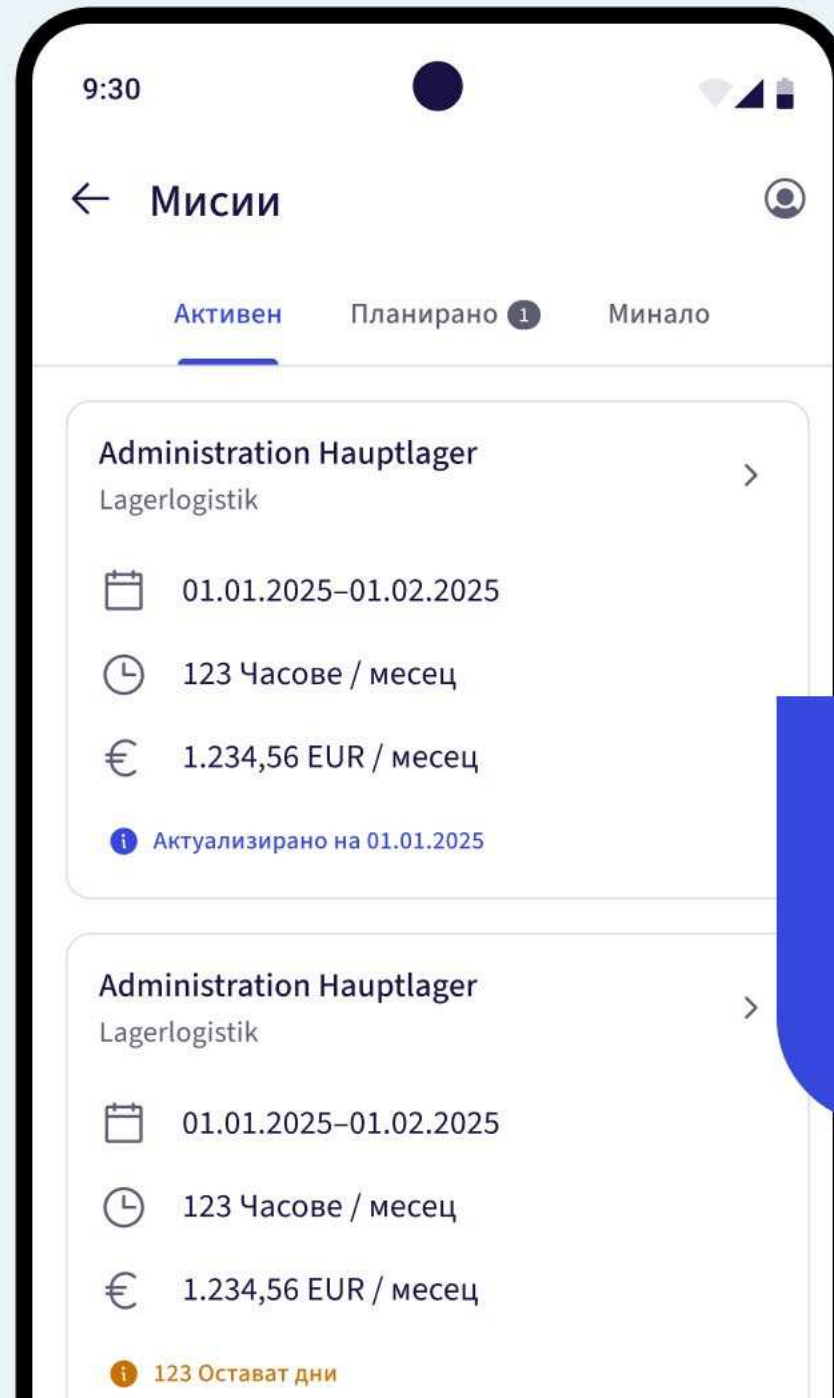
9:30

← Мисии

Активен Планирано 1 Минало

Administration Hauptlager
Lagerlogistik

01.01.2025–01.02.2025

123 Часове / месец

€ 1.234,56 EUR / месец

Актуализирано на 01.01.2025

Administration Hauptlager
Lagerlogistik

01.01.2025–01.02.2025

123 Часове / месец

€ 1.234,56 EUR / месец

123 Остават дни